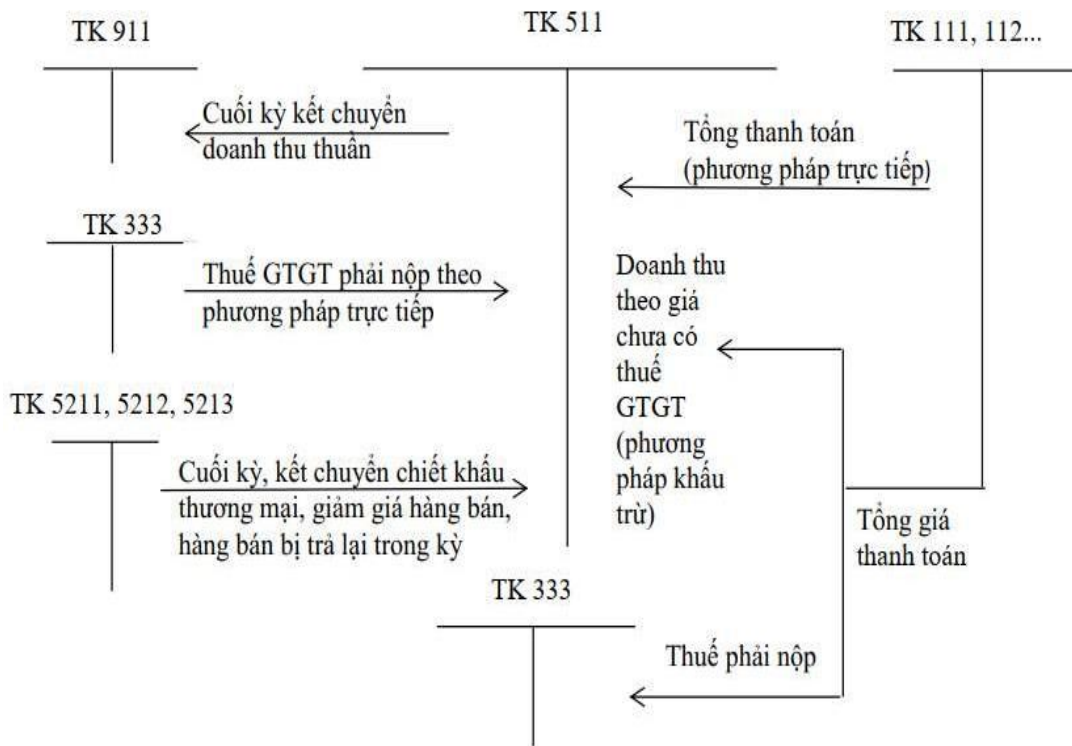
TK 911

TK 511

TK 111, 112...

Cuối kỳ kết chuyển doanh thu thuần

Tổng thanh toán (phương pháp trực tiếp)

TK 333

Thuế GTGT phải nộp theo phương pháp trực tiếp

Doanh thu theo giá chưa có thuế GTGT (phương pháp khấu trừ)

TK 5211, 5212, 5213

Cuối kỳ, kết chuyển chiết khấu thương mại, giảm giá hàng bán, hàng bán bị trả lại trong kỳ

Tổng giá thanh toán

TK 333

Thuế phải nộp